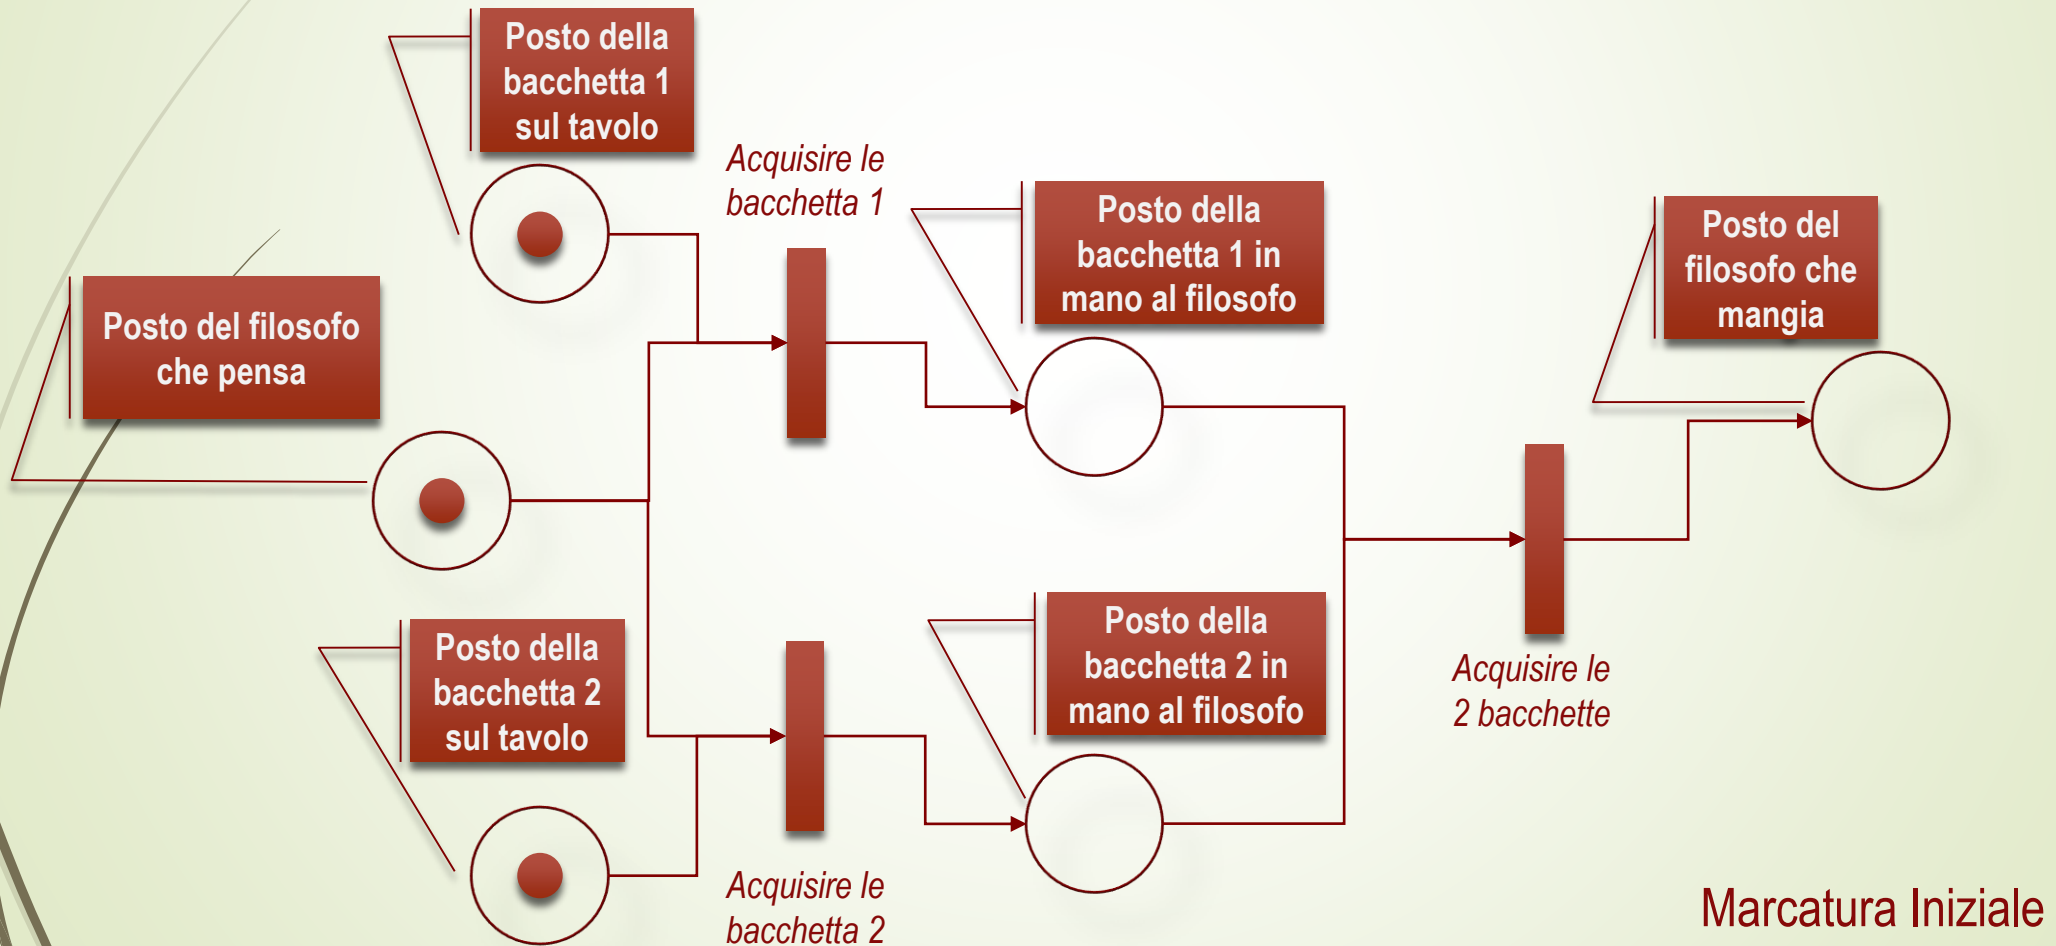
Posto della bacchetta 1 sul tavolo

Acquisire le bacchetta 1

Posto della bacchetta 1 in mano al filosofo

Posto del filosofo che mangia

Posto del filosofo che pensa

Posto della bacchetta 2 in mano al filosofo

Posto della bacchetta 2 sul tavolo

Acquisire le 2 bacchette

Acquisire le bacchetta 2

Marcatura Iniziale